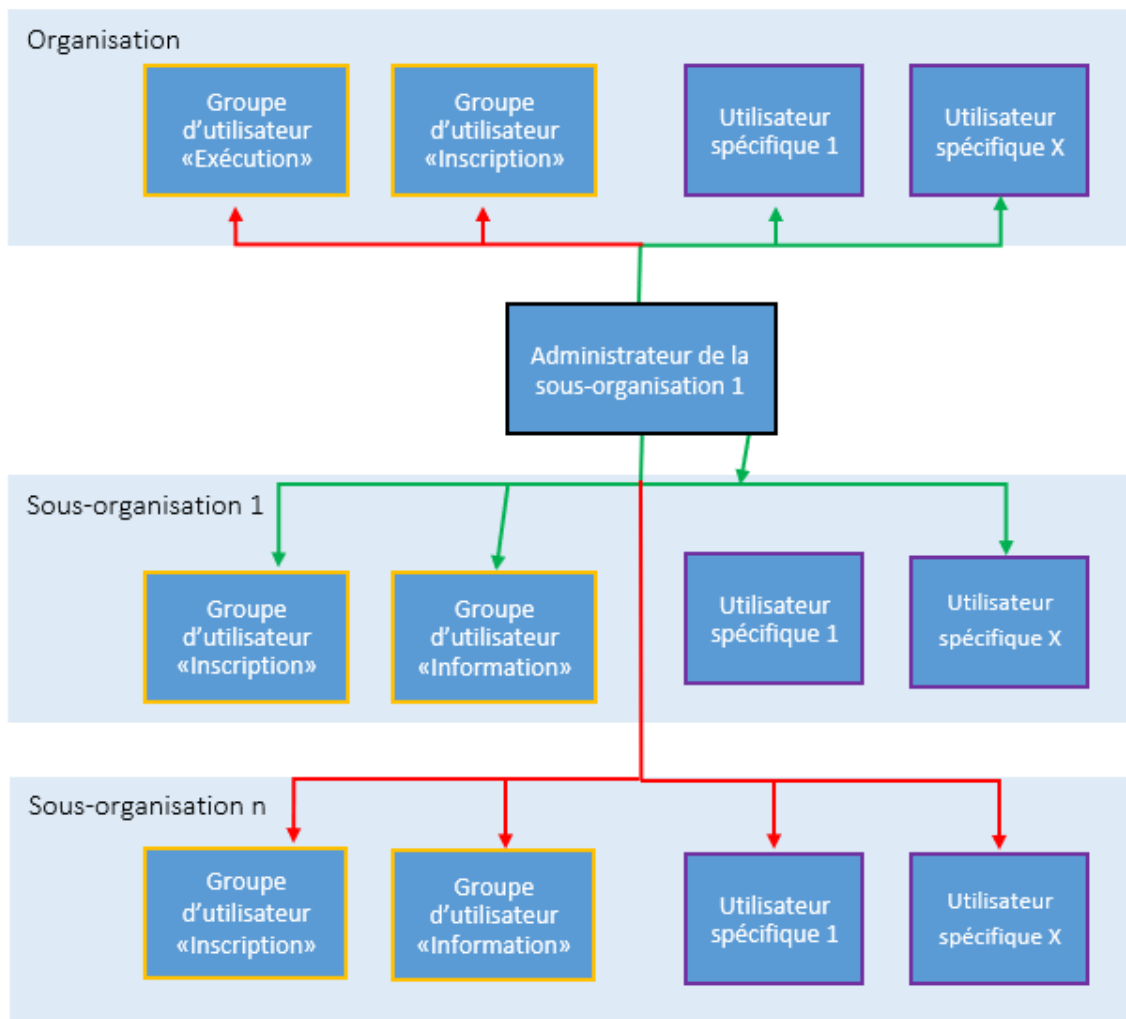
Organisation

Groupe d’utilisateur «Exécution»

Groupe d’utilisateur «Inscription»

Utilisateur spécifique 1

Utilisateur spécifique X

Administrateur de la sous-organisation 1

Sous-organisation 1

Groupe d’utilisateur «Inscription»

Groupe d’utilisateur «Information»

Utilisateur spécifique 1

Utilisateur spécifique X

Sous-organisation n

Groupe d’utilisateur «Inscription»

Groupe d’utilisateur «Information»

Utilisateur spécifique 1

Utilisateur spécifique X